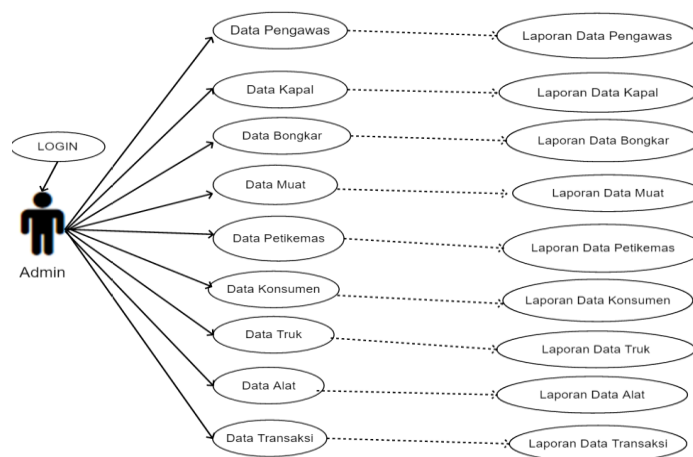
LOGIN

Admin

Data Pengawas
Laporan Data Pengawas

Data Kapal
Laporan Data Kapal

Data Bongkar
Laporan Data Bongkar

Data Muat
Laporan Data Muat

Data Petikemas
Laporan Data Petikemas

Data Konsumen
Laporan Data Konsumen

Data Truk
Laporan Data Truk

Data Alat
Laporan Data Alat

Data Transaksi
Laporan Data Transaksi